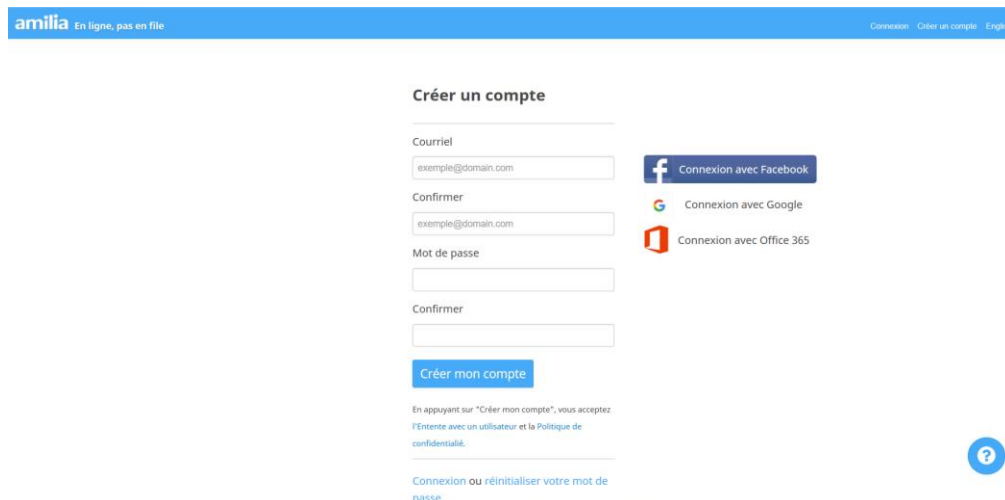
amilia En ligne, pas en file

Connexion Créer un compte Engl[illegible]

Créer un compte

Courriel

exemple@domain.com

Confirmer

exemple@domain.com

Mot de passe

Confirmer

Créer mon compte

En appuyant sur "Créer mon compte", vous acceptez l'Entente avec un utilisateur et la Politique de confidentialié.

Connexion ou réinitialiser votre mot de passe

Connexion avec Facebook

Connexion avec Google

Connexion avec Office 365